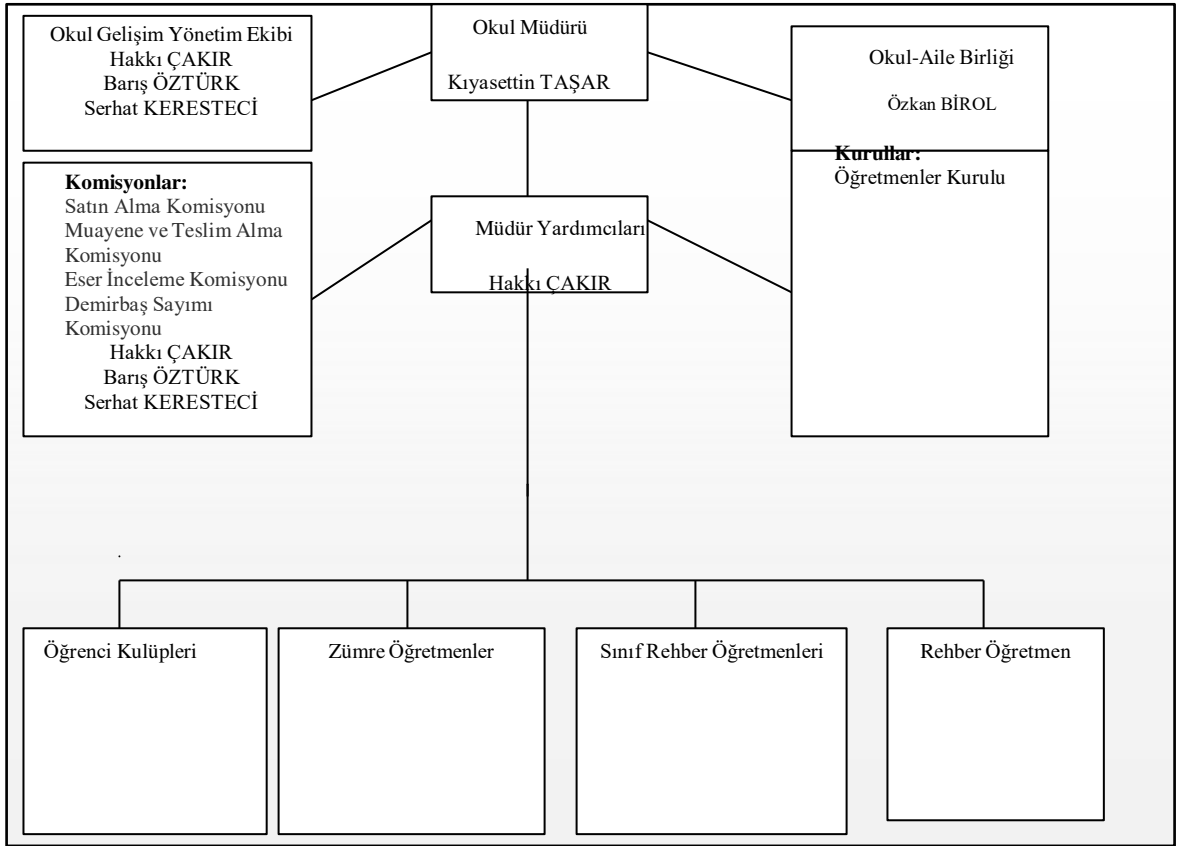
Okul Gelişim Yönetim Ekibi
Hakkı ÇAKIR
Barış ÖZTÜRK
Serhat KERESTECİ

Okul Müdürü

Kıyasettin TAŞAR

Okul-Aile Birliği

Özkan BİROL

Komisyonlar:
Satın Alma Komisyonu
Muayene ve Teslim Alma Komisyonu
Eser İnceleme Komisyonu
Demirbaş Sayımı Komisyonu
Hakkı ÇAKIR
Barış ÖZTÜRK
Serhat KERESTECİ

Müdür Yardımcıları

Hakkı ÇAKIR

Kurullar:
Öğretmenler Kurulu

Öğrenci Kulüpleri

Zümre Öğretmenler

Sınıf Rehber Öğretmenleri

Rehber Öğretmen